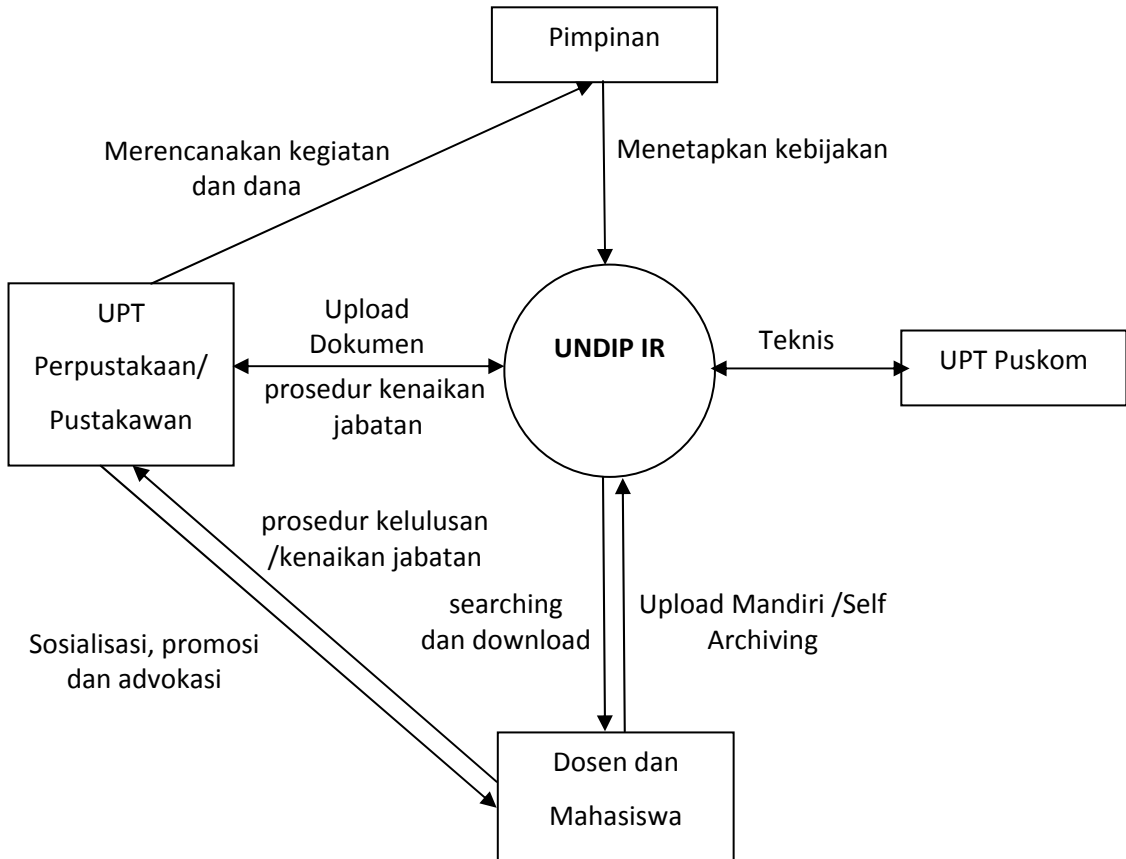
Pimpinan

Merencanakan kegiatan dan dana

Menetapkan kebijakan

UPT Perpustakaan/ Pustakawan

Upload Dokumen

prosedur kenaikan jabatan

UNDIP IR

Teknis

UPT Puskom

prosedur kelulusan /kenaikan jabatan

searching dan download

Upload Mandiri /Self Archiving

Sosialisasi, promosi dan advokasi

Dosen dan Mahasiswa